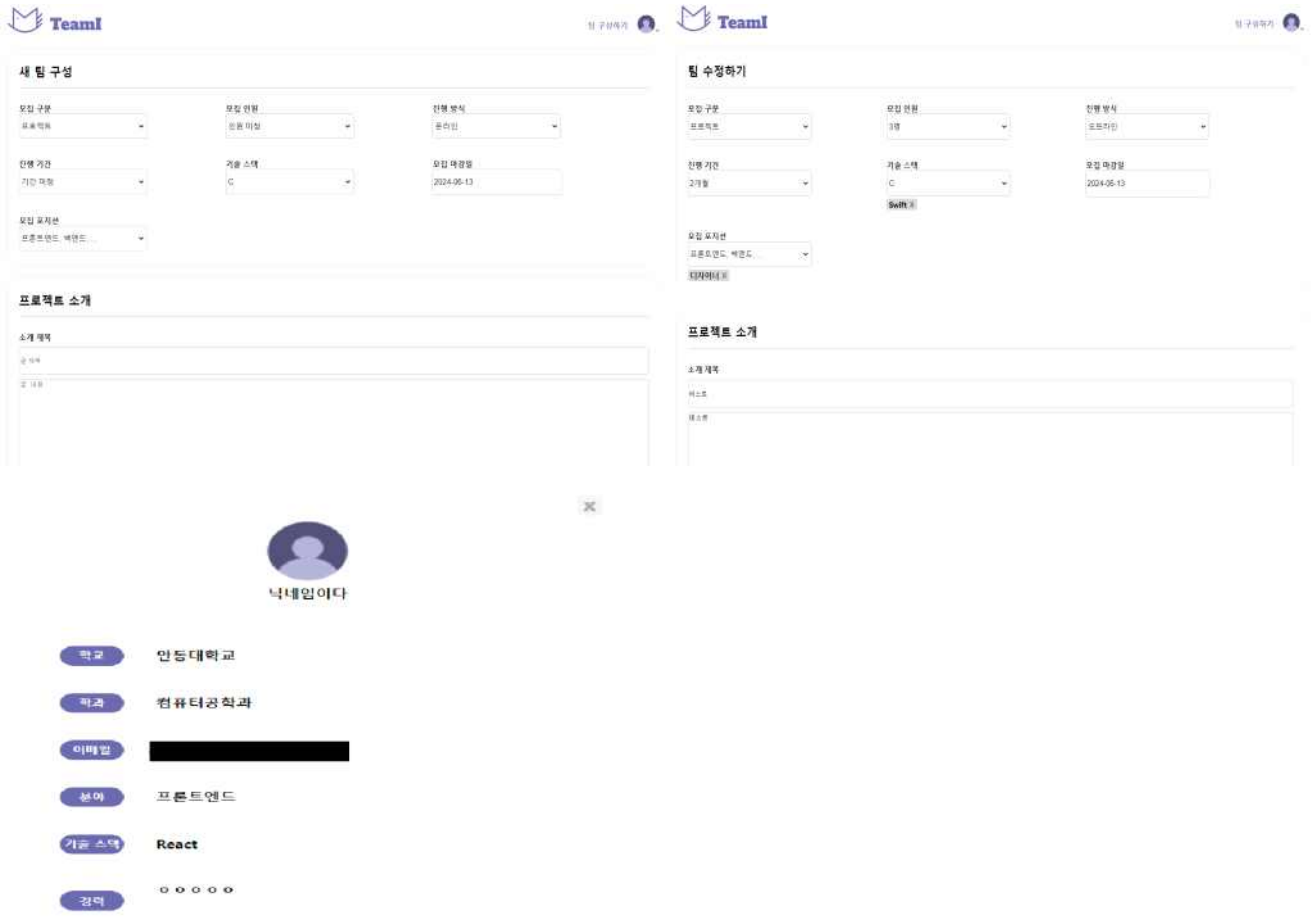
TeamI

팀 구성하기

새 팀 구성

모집 구분
프로젝트

모집 인원
인원 미정

진행 방식
온라인

진행 기간
기간 미정

기술 스택
C

모집 마감일
2024-06-13

모집 포지션
프론트엔드, 백엔드...

프로젝트 소개

소개 제목
글 제목

글 내용

TeamI

팀 구성하기

팀 수정하기

모집 구분
프로젝트

모집 인원
3명

진행 방식
오프라인

진행 기간
2개월

기술 스택
C
Swift

모집 마감일
2024-06-13

모집 포지션
프론트엔드, 백엔드...
디자이너

프로젝트 소개

소개 제목
테스트

테스트

닉네임이다

학교 안동대학교

학과 컴퓨터공학과

이메일

분야 프론트엔드

기술 스택 React

경력 ○○○○○